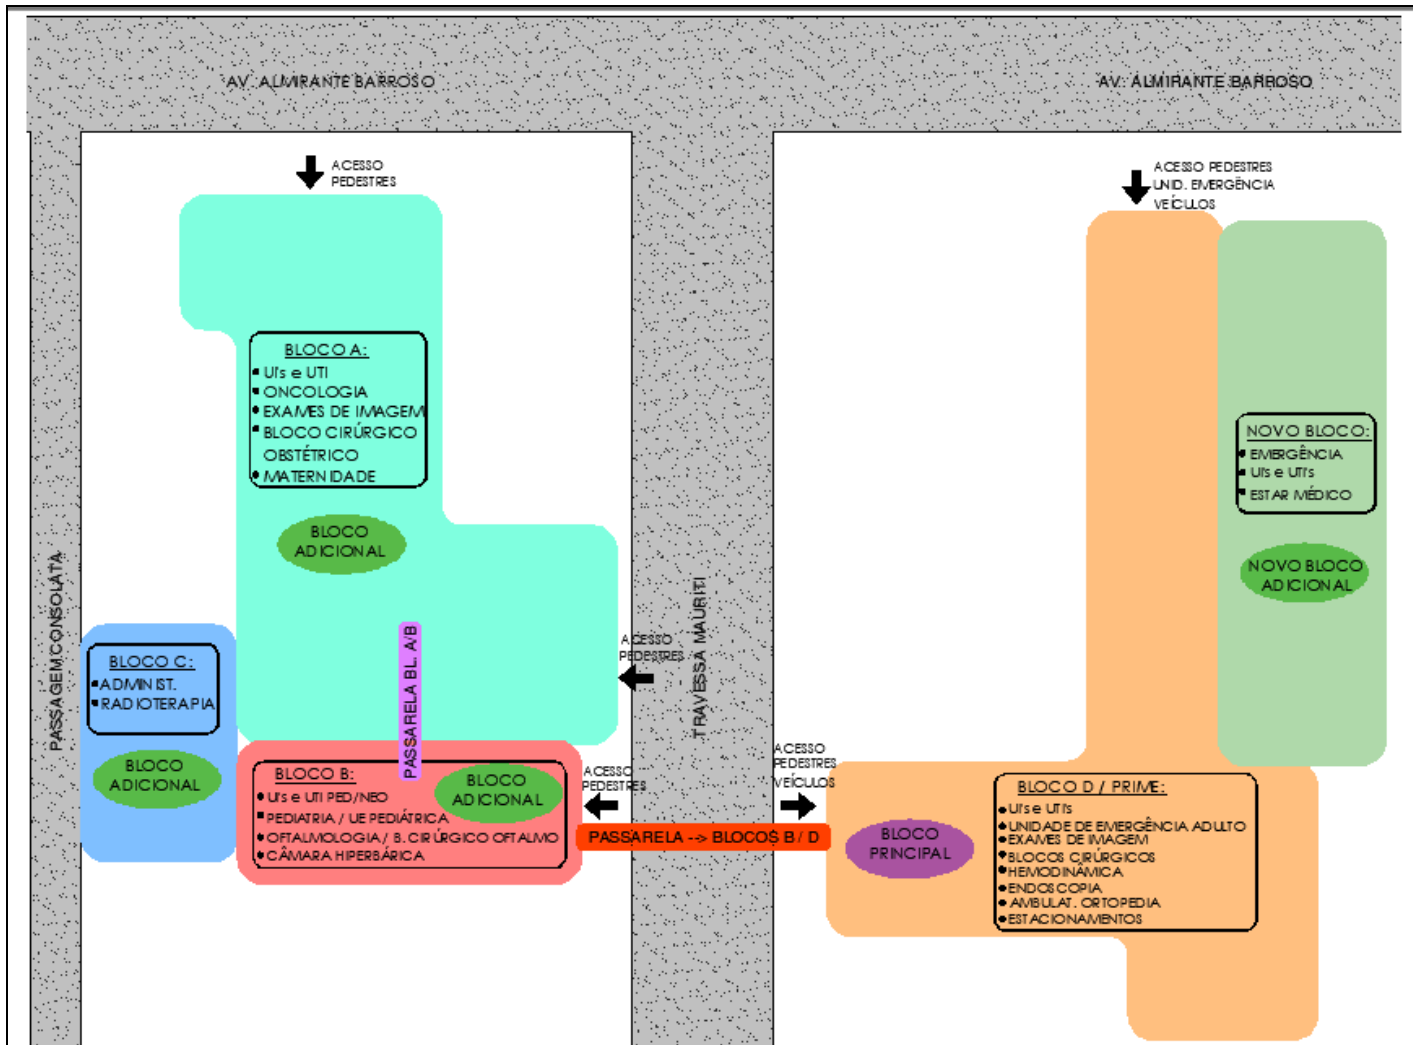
AV. ALMIRANTE BARROSO

AV. ALMIRANTE BARROSO

ACESSO PEDESTRES

ACESSO PEDESTRES UNID. EMERGÊNCIA VEÍCULOS

BLOCO A:
• UI's e UTI
• ONCOLOGIA
• EXAMES DE IMAGEM
• BLOCO CIRÚRGICO OBSTÉTRICO
• MATERNIDADE

BLOCO ADICIONAL

NOVO BLOCO:
• EMERGÊNCIA
• UI's e UTI's
• ESTAR MÉDICO

NOVO BLOCO ADICIONAL

PASSAGEM CONSOLATA

BLOCO C:
• ADMINIST.
• RADIOTERAPIA

BLOCO ADICIONAL

PASSARELA BL. A/B

ACESSO PEDESTRES

TRAVESSA MAURITI

BLOCO B:
• UI's e UTI PED/NEO
• PEDIATRIA / UE PEDIÁTRICA
• OFTALMOLOGIA / B. CIRÚRGICO OFTALMO
• CÂMARA HIPERBÁRICA

BLOCO ADICIONAL

ACESSO PEDESTRES

ACESSO PEDESTRES VEÍCULOS

PASSARELA --> BLOCOS B / D

BLOCO PRINCIPAL

BLOCO D / PRIME:
• UI's e UTI's
• UNIDADE DE EMERGÊNCIA ADULTO
• EXAMES DE IMAGEM
• BLOCOS CIRÚRGICOS
• HEMODINÂMICA
• ENDOSCOPIA
• AMBULAT. ORTOPEDIA
• ESTACIONAMENTOS